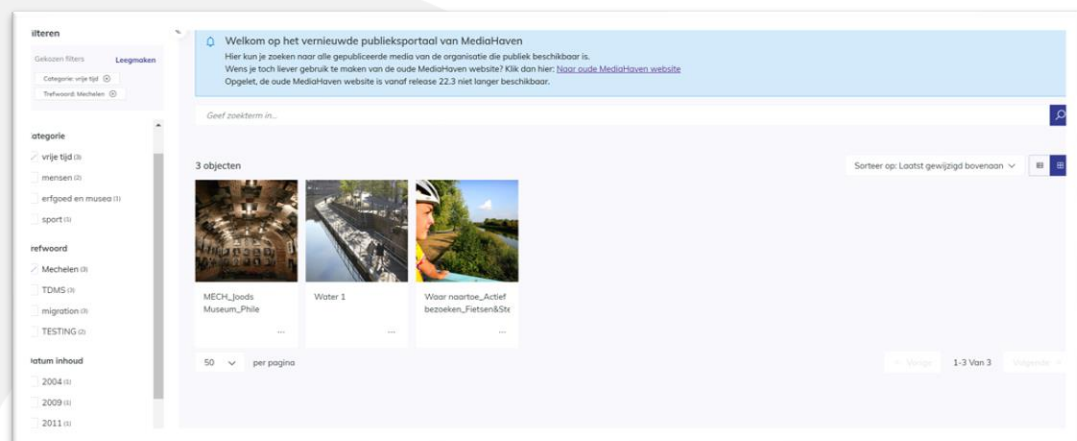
ilteren

Gekozen filters Leegmaken

Categorie: vrije tijd

Trefwoord: Mechelen

ategorie

vrije tijd (3)

mensen (2)

erfgoed en musea (1)

sport (1)

refwoord

Mechelen (3)

TDMS (3)

migration (3)

TESTING (2)

atum inhoud

2004 (1)

2009 (1)

2011 (1)

Welkom op het vernieuwde publieksportaal van MediaHaven

Hier kun je zoeken naar alle gepubliceerde media van de organisatie die publiek beschikbaar is.
Wens je toch liever gebruik te maken van de oude MediaHaven website? Klik dan hier: Naar oude MediaHaven website
Opgelet, de oude MediaHaven website is vanaf release 22.3 niet langer beschikbaar.

Geef zoekterm in...

3 objecten

Sorteer op: Laatst gewijzigd bovenaan

MECH_Joods Museum_Phile

...

Water 1

...

Waar naartoe_Actief bezoeken_Fietsen&Stc

...

50 per pagina

Vorige 1-3 Van 3 Volgende